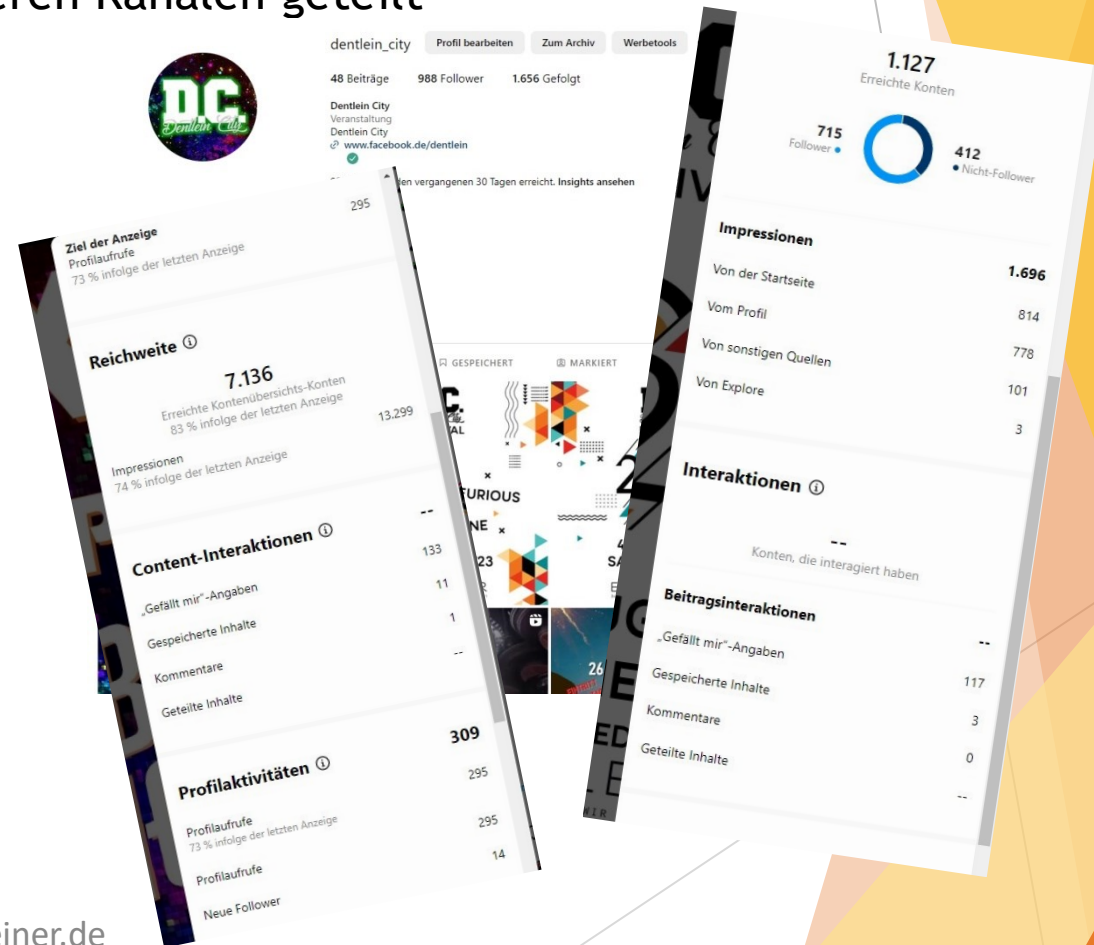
eren Kanälen geteilt

dentlein_city Profil bearbeiten Zum Archiv Werbetools

48 Beiträge 988 Follower 1.656 Gefolgt

Dentlein City
Veranstaltung
Dentlein City
www.facebook.de/dentlein

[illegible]en vergangenen 30 Tagen erreicht. Insights ansehen

GESPEICHERT MARKIERT

FURIOUS

295

Ziel der Anzeige
Profilaufrufe
73 % infolge der letzten Anzeige

Reichweite ⓘ

7.136
Erreichte Kontenübersichts-Konten
83 % infolge der letzten Anzeige

13.299

Impressionen
74 % infolge der letzten Anzeige

--

Content-Interaktionen ⓘ

133

„Gefällt mir"-Angaben 11

Gespeicherte Inhalte 1

Kommentare --

Geteilte Inhalte

309

Profilaktivitäten ⓘ

295

Profilaufrufe
73 % infolge der letzten Anzeige 295

Profilaufrufe 14

Neue Follower

1.127
Erreichte Konten

715
Follower

412
Nicht-Follower

Impressionen

Von der Startseite 1.696

Vom Profil 814

Von sonstigen Quellen 778

Von Explore 101

3

Interaktionen ⓘ

--
Konten, die interagiert haben

Beitragsinteraktionen

„Gefällt mir"-Angaben --

Gespeicherte Inhalte 117

Kommentare 3

Geteilte Inhalte 0

--

einer.de